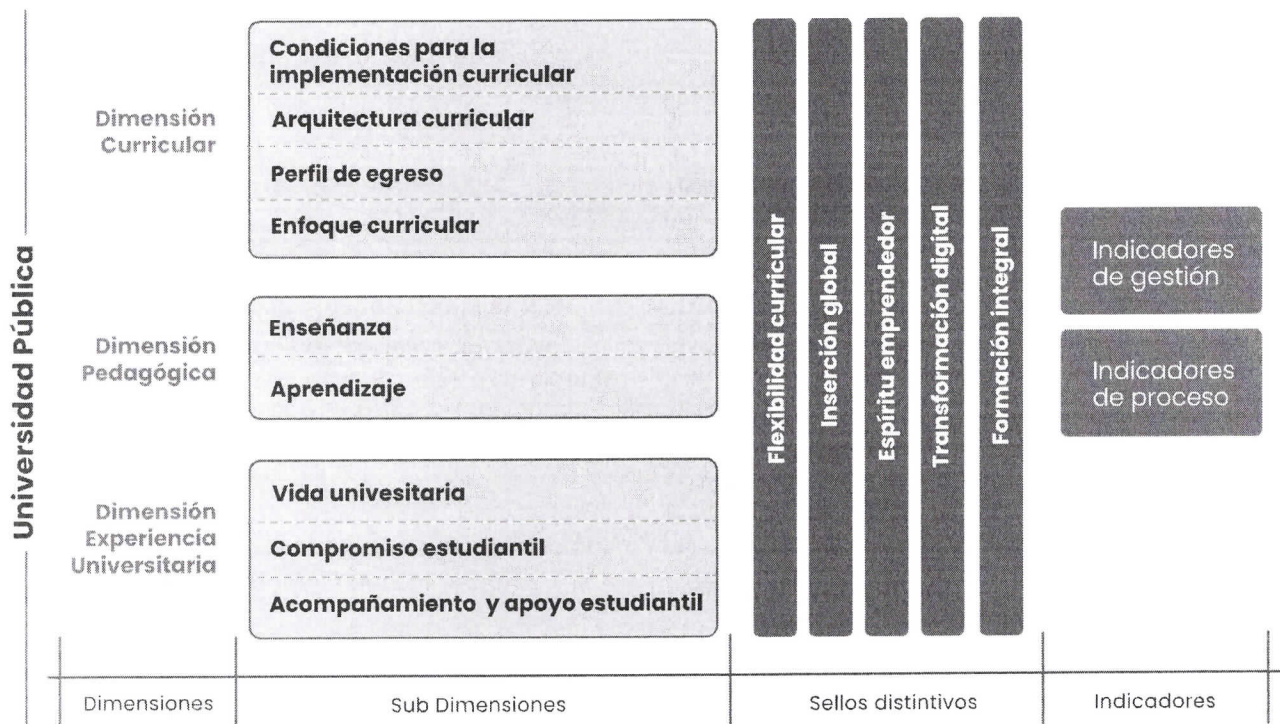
Universidad Pública

Dimensión Curricular

Condiciones para la implementación curricular

Arquitectura curricular

Perfil de egreso

Enfoque curricular

Dimensión Pedagógica

Enseñanza

Aprendizaje

Dimensión Experiencia Universitaria

Vida univesitaria

Compromiso estudiantil

Acompañamiento y apoyo estudiantil

Flexibilidad curricular

Inserción global

Espíritu emprendedor

Transformación digital

Formación integral

Indicadores de gestión

Indicadores de proceso

| Dimensiones | Sub Dimensiones | Sellos distintivos | Indicadores |
|---|---|---|---|